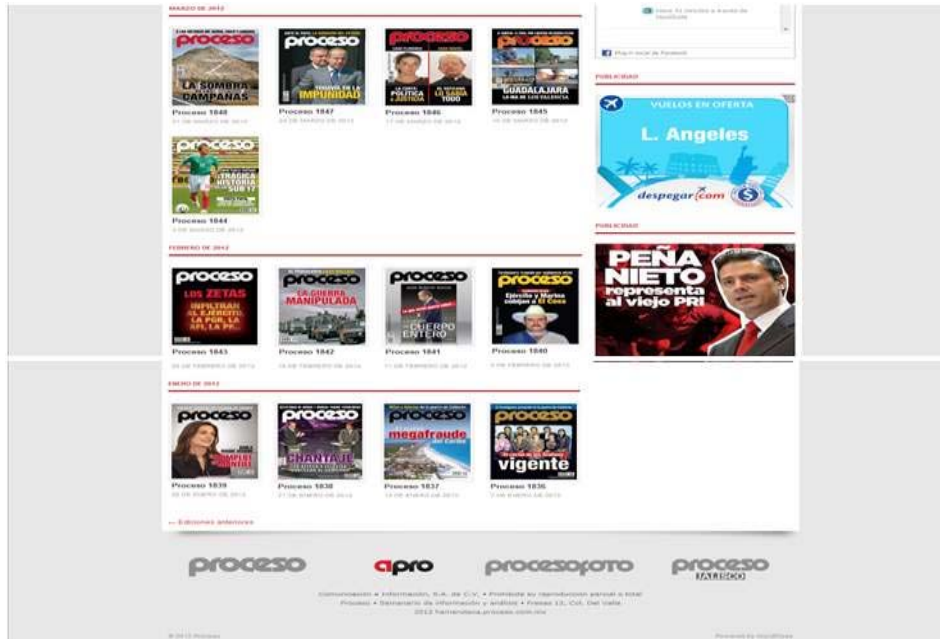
MARZO DE 2012

proceso
LA SOMBRA DE CAMPAÑAS
Proceso 1848
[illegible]

proceso
IMPUNIDAD
Proceso 1847
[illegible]

proceso
POLÍTICA JUSTICIA
Proceso 1846
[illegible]

proceso
GUADALAJARA
Proceso 1845
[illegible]

proceso
¿TRÁGICA HISTORIA SUB 17?
Proceso 1844
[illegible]

FEBRERO DE 2012

proceso
LOS ZETAS
Proceso 1843
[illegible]

proceso
LA GUERRA MANIPULADA
Proceso 1842
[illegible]

proceso
CUERPO ENTERO
Proceso 1841
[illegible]

proceso
Ejército y Marina cobijan a El Chapo
Proceso 1840
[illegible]

ENERO DE 2012

proceso
Proceso 1839
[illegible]

proceso
CHANTAJE
Proceso 1838
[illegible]

proceso
megafraude
Proceso 1837
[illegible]

proceso
vigente
Proceso 1836
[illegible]

← Ediciones anteriores

Plug-in social de Facebook

PUBLICIDAD

VUELOS EN OFERTA
L. Angeles
despegar.com

PUBLICIDAD

PEÑA NIETO representa al viejo PRI

proceso apro procesofoto proceso JALISCO

Comunicación e Información, S.A. de C.V. • Prohibida su reproducción parcial o total
Proceso • Semanario de información y análisis • Fresas 13, Col. Del Valle.
2012 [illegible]

© 2012 Proceso
Powered by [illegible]